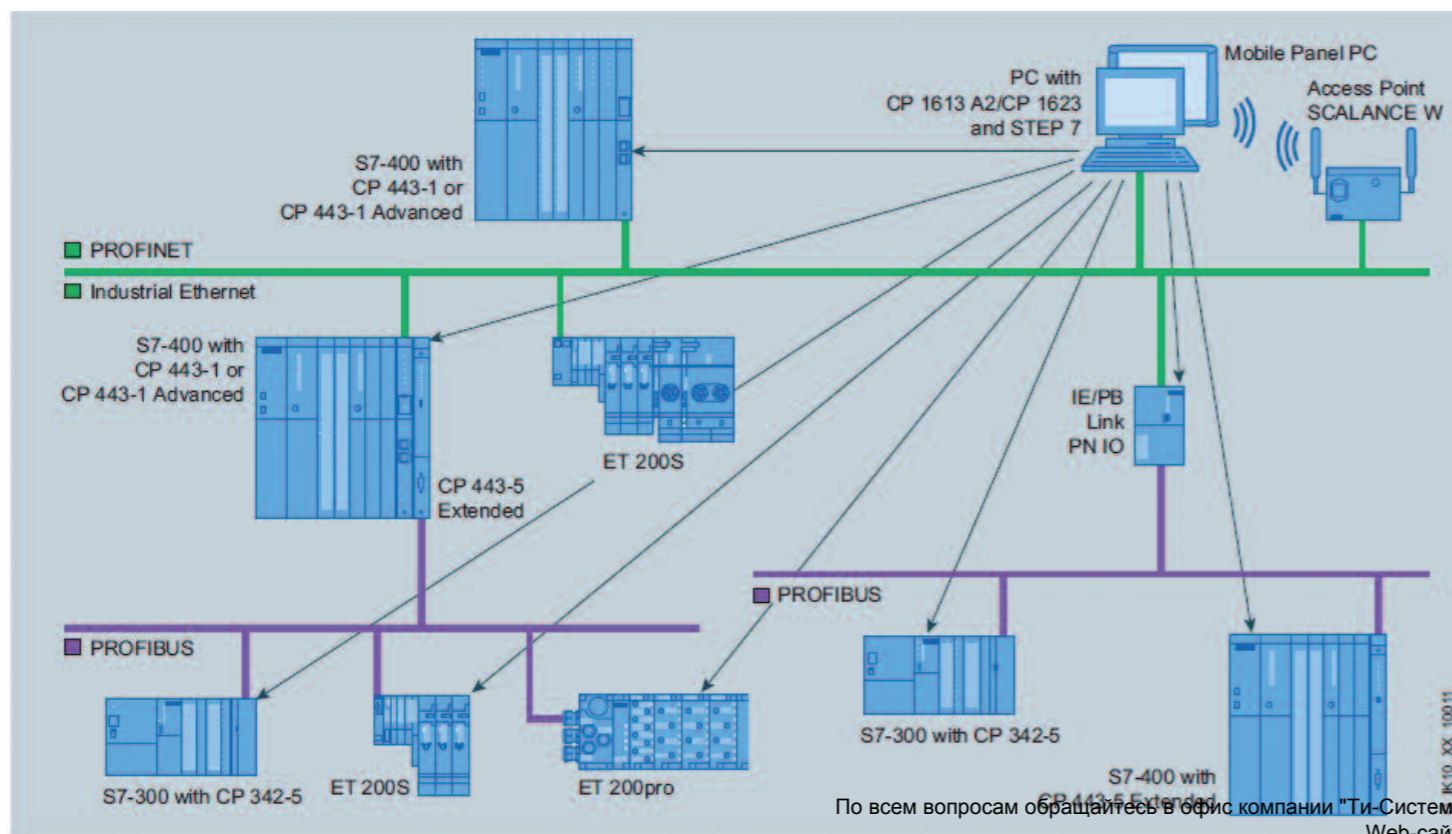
Mobile Panel PC

PC with
CP 1613 A2/CP 1623
and STEP 7

Access Point
SCALANCE W

S7-400 with
CP 443-1 or
CP 443-1 Advanced

PROFINET

Industrial Ethernet

S7-400 with
CP 443-1 or
CP 443-1 Advanced

CP 443-5
Extended

ET 200S

IE/PB
Link
PN IO

PROFIBUS

PROFIBUS

S7-300 with CP 342-5

ET 200S

ET 200pro

S7-300 with CP 342-5

S7-400 with
CP 443-5 Extended

IK10_XX_10011

По всем вопросам обращайтесь в офис компании "Ти-Систем
Web-сай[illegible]